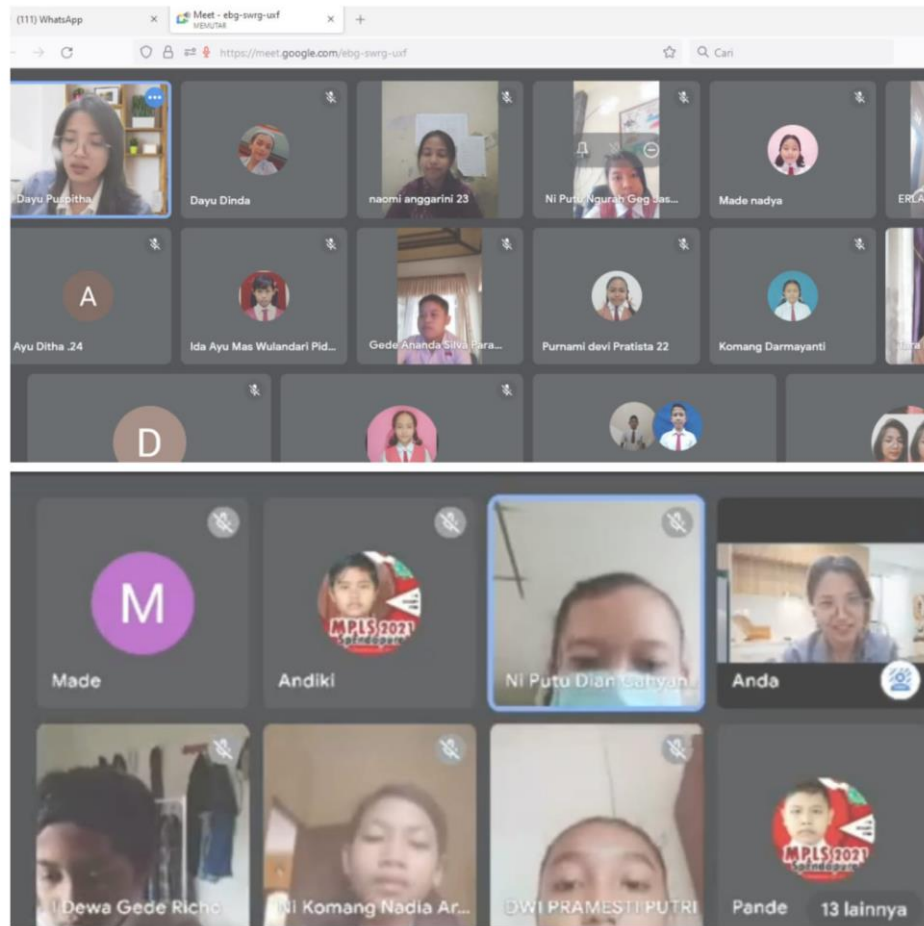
(111) WhatsApp
Meet - ebg-swrg-uxf
MEMUTAR
https://meet.google.com/ebg-swrg-uxf
Cari

Dayu Puspitha
Dayu Dinda
naomi anggarini 23
Ni Putu Ngurah Geg Jas...
Made nadya
ERLA
A
Ayu Ditha .24
Ida Ayu Mas Wulandari Pid...
Gede Ananda Silva Para...
Purnami devi Pratista 22
Komang Darmayanti
D

M
Made
MPLS 2021
Andiki
Ni Putu Dian Cahyan...
Anda
Dewa Gede Rich...
Ni Komang Nadia Ar...
DWI PRAMESTI PUTRI
MPLS 2021
Pande
13 lainnya